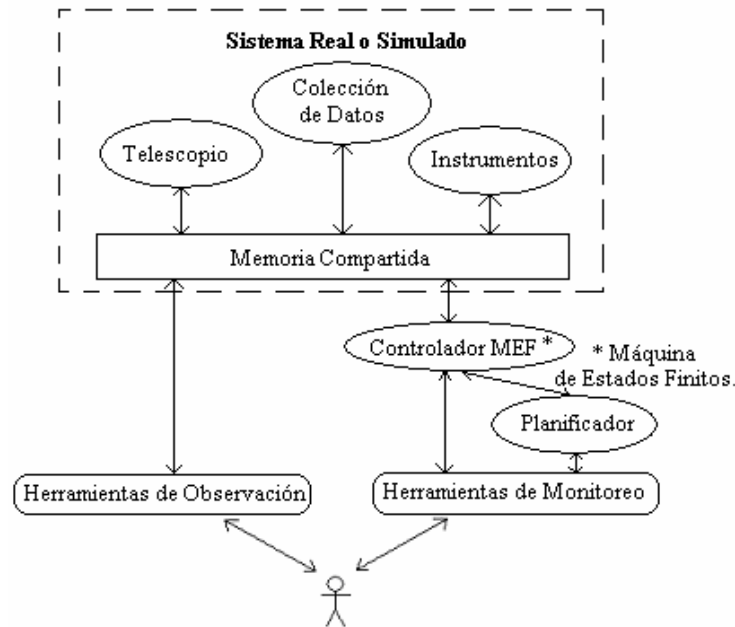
Sistema Real o Simulado

Colección de Datos

Telescopio

Instrumentos

Memoria Compartida

Controlador MEF *

* Máquina de Estados Finitos.

Planificador

Herramientas de Observación

Herramientas de Monitoreo